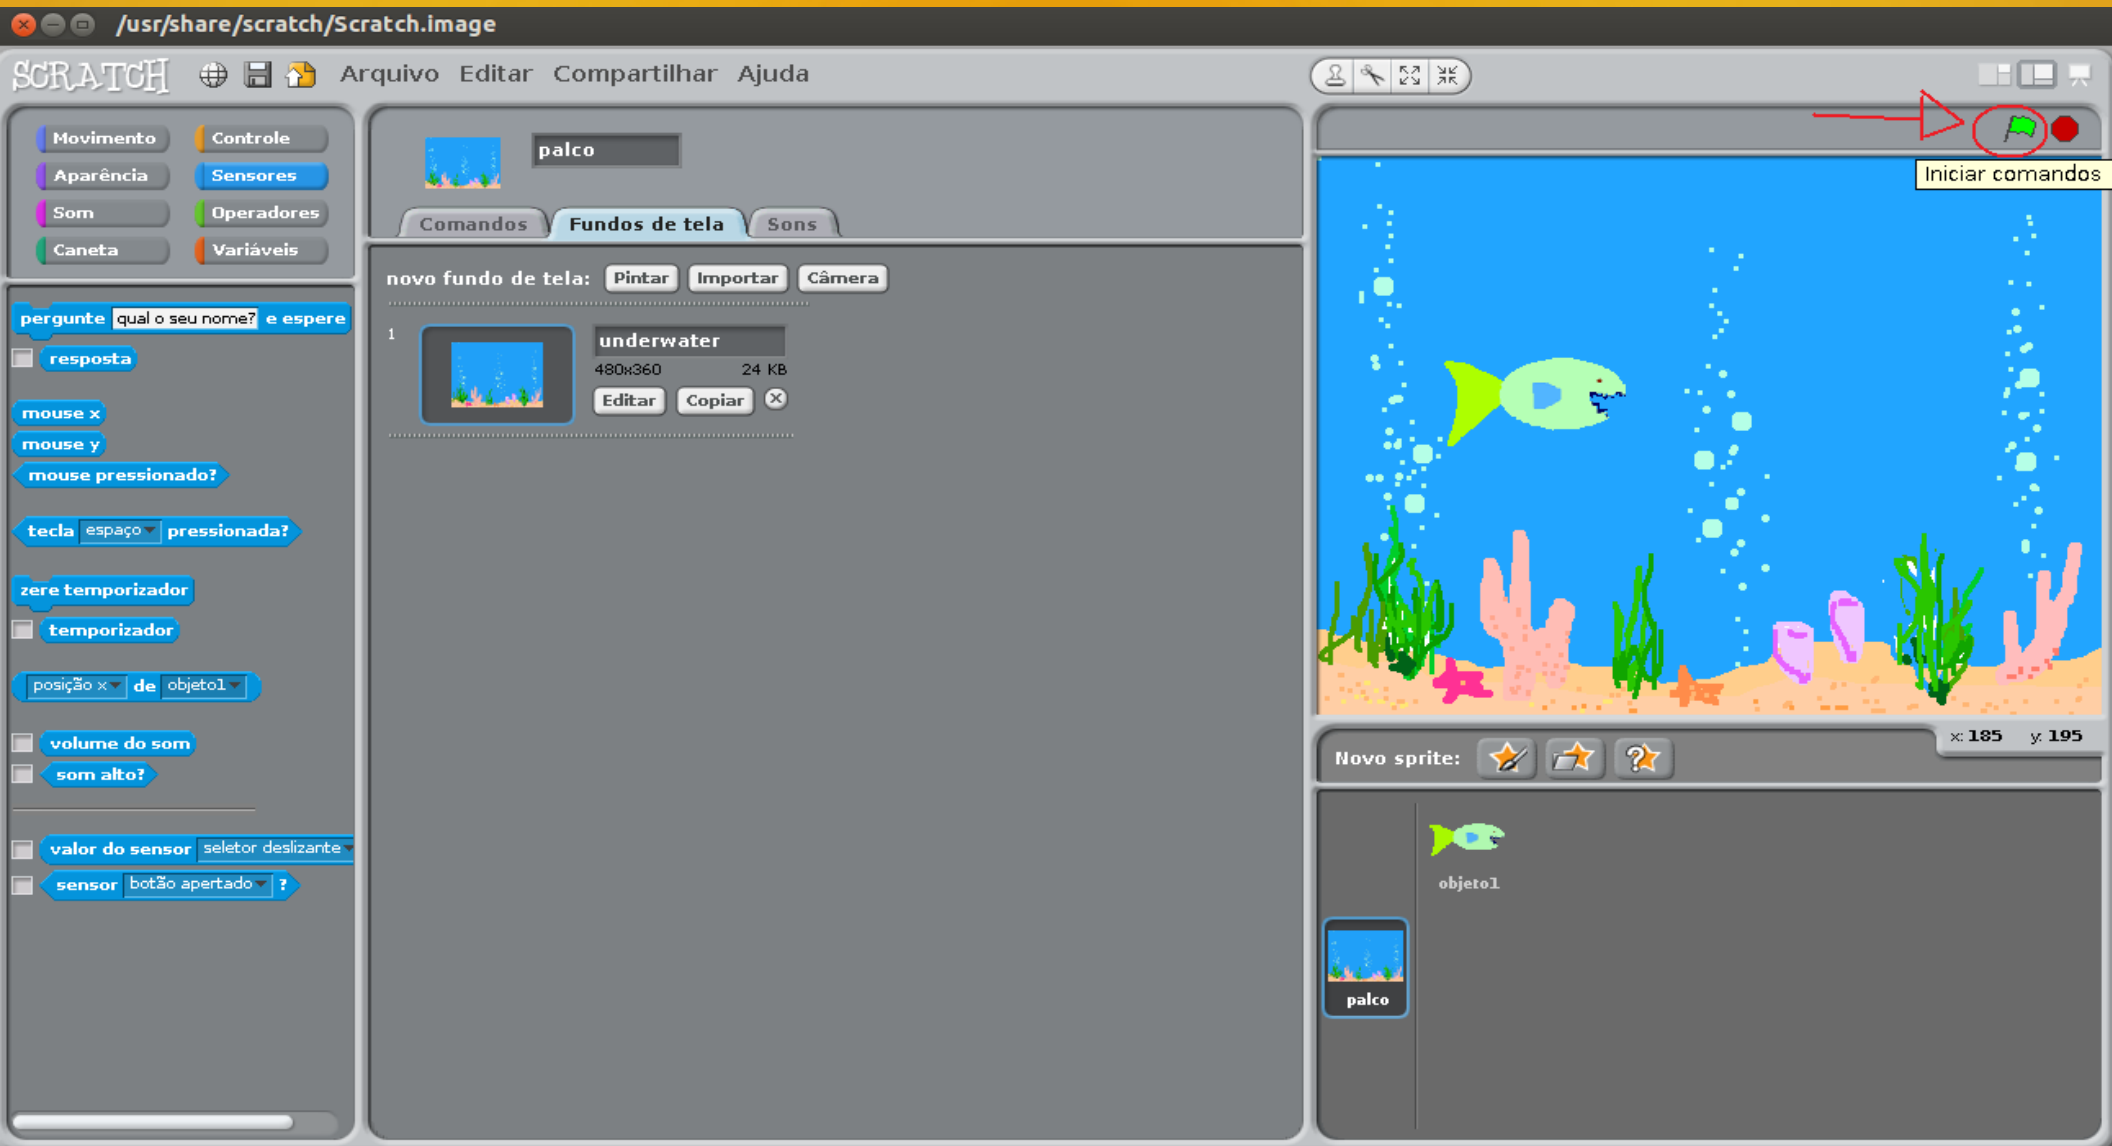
/usr/share/scratch/Scratch.image

SCRATCH Arquivo Editar Compartilhar Ajuda

Movimento Controle
Aparência Sensores
Som Operadores
Caneta Variáveis

pergunte qual o seu nome? e espere
resposta
mouse x
mouse y
mouse pressionado?
tecla espaço pressionada?
zere temporizador
temporizador
posição x de objeto1
volume do som
som alto?
valor do sensor seletor deslizante
sensor botão apertado ?

palco

Comandos Fundos de tela Sons

novo fundo de tela: Pintar Importar Câmera

1
underwater
480x360 24 KB
Editar Copiar

Iniciar comandos

x: 185 y: 195

Novo sprite:

objeto1

palco